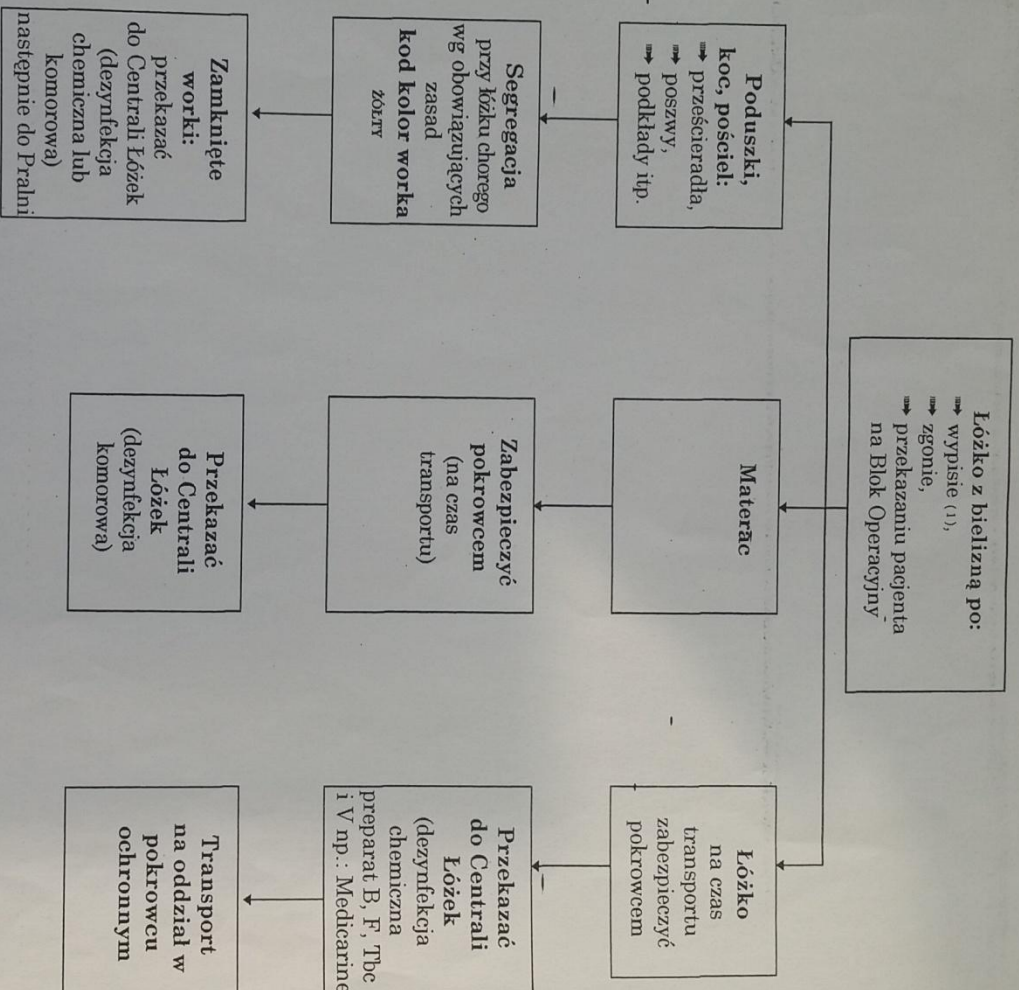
Łóżko z bielizną po:
➠ wypisie (1),
➠ zgonie,
➠ przekazaniu pacjenta na Blok Operacyjny

Poduszki, koc, pościel:
➠ prześcieradła,
➠ poszwy,
➠ podkłady itp.

Segregacja przy łóżku chorego wg obowiązujących zasad
kod kolor worka
żółty

Zamknięte worki:
przekazać do Centrali Łóżek (dezynfekcja chemiczna lub komorowa) następnie do Pralni

Materac

Zabezpieczyć pokrowcem (na czas transportu)

Przekazać do Centrali Łóżek (dezynfekcja komorowa)

Łóżko na czas transportu zabezpieczyć pokrowcem

Przekazać do Centrali Łóżek (dezynfekcja chemiczna preparat B, F, Tbc i V np.: Medicarine

Transport na oddział w pokrowcu ochronnym